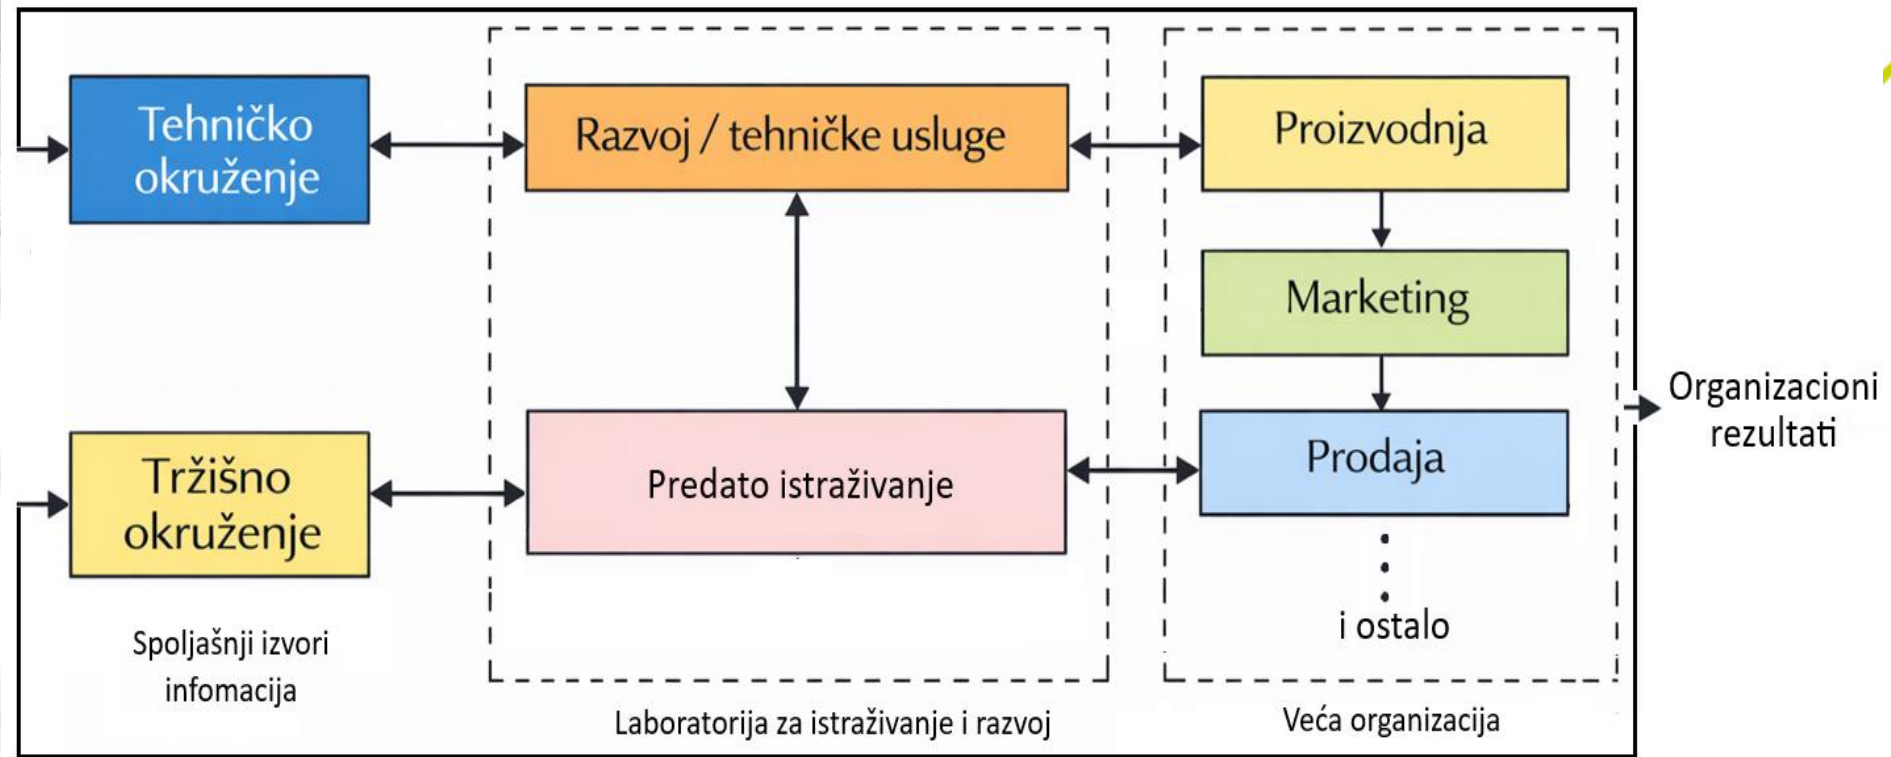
Tehničko okruženje

Razvoj / tehničke usluge

Proizvodnja

Marketing

Tržišno okruženje

Predato istraživanje

Prodaja

Organizacioni rezultati

i ostalo

Spoljašnji izvori infomacija

Laboratorija za istraživanje i razvoj

Veća organizacija